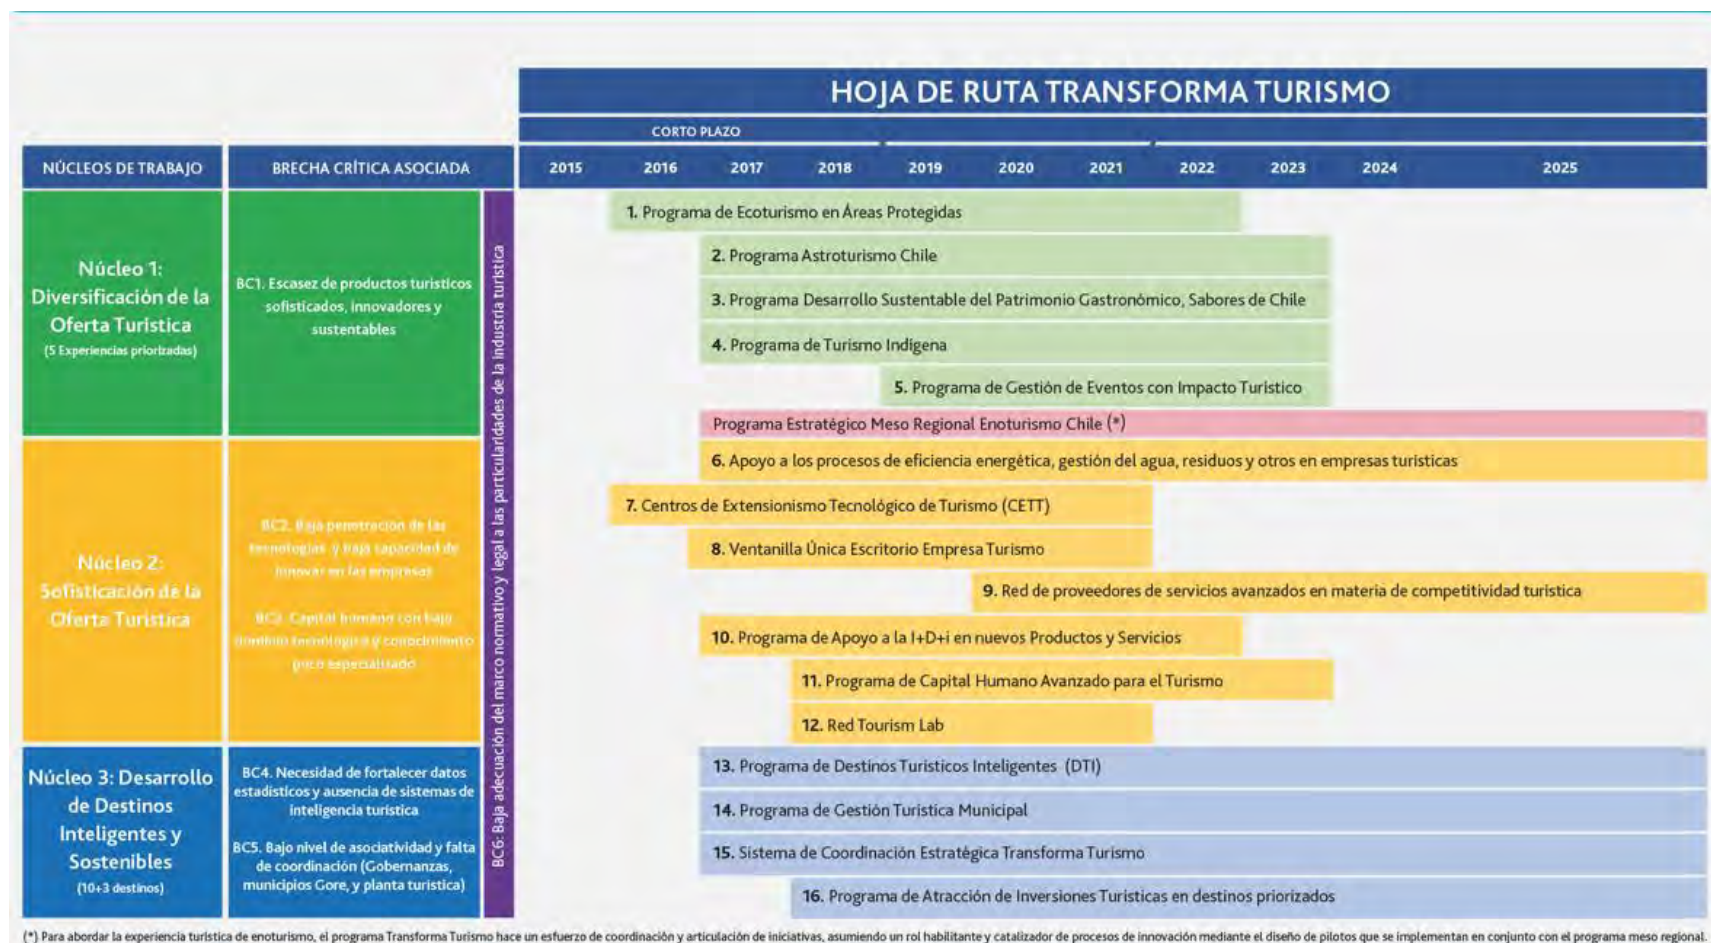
HOJA DE RUTA TRANSFORMA TURISMO

CORTO PLAZO

| NÚCLEOS DE TRABAJO | BRECHA CRÍTICA ASOCIADA | 2015 | 2016 | 2017 | 2018 | 2019 | 2020 | 2021 | 2022 | 2023 | 2024 | 2025 |
|---|---|---|---|---|---|---|---|---|---|---|---|---|

Núcleo 1: Diversificación de la Oferta Turística (5 Experiencias priorizadas)

BC1. Escasez de productos turísticos sofisticados, innovadores y sustentables

Núcleo 2: Sofisticación de la Oferta Turística

BC2. Baja penetración de las tecnologías y baja capacidad de innovar en las empresas

BC3. Capital humano con bajo dominio tecnológico y conocimiento poco especializado

Núcleo 3: Desarrollo de Destinos Inteligentes y Sostenibles (10+3 destinos)

BC4. Necesidad de fortalecer datos estadísticos y ausencia de sistemas de inteligencia turística

BC5. Bajo nivel de asociatividad y falta de coordinación (Gobernanzas, municipios Gore, y planta turística)

BC6: Baja adecuación del marco normativo y legal a las particularidades de la industria turística

1. Programa de Ecoturismo en Áreas Protegidas
2. Programa Astroturismo Chile
3. Programa Desarrollo Sustentable del Patrimonio Gastronómico, Sabores de Chile
4. Programa de Turismo Indígena
5. Programa de Gestión de Eventos con Impacto Turístico
Programa Estratégico Meso Regional Enoturismo Chile (*)
6. Apoyo a los procesos de eficiencia energética, gestión del agua, residuos y otros en empresas turísticas
7. Centros de Extensionismo Tecnológico de Turismo (CETT)
8. Ventanilla Única Escritorio Empresa Turismo
9. Red de proveedores de servicios avanzados en materia de competitividad turística
10. Programa de Apoyo a la I+D+i en nuevos Productos y Servicios
11. Programa de Capital Humano Avanzado para el Turismo
12. Red Tourism Lab
13. Programa de Destinos Turísticos Inteligentes (DTI)
14. Programa de Gestión Turística Municipal
15. Sistema de Coordinación Estratégica Transforma Turismo
16. Programa de Atracción de Inversiones Turísticas en destinos priorizados

(*) Para abordar la experiencia turística de enoturismo, el programa Transforma Turismo hace un esfuerzo de coordinación y articulación de iniciativas, asumiendo un rol habilitante y catalizador de procesos de innovación mediante el diseño de pilotos que se implementan en conjunto con el programa meso regional.